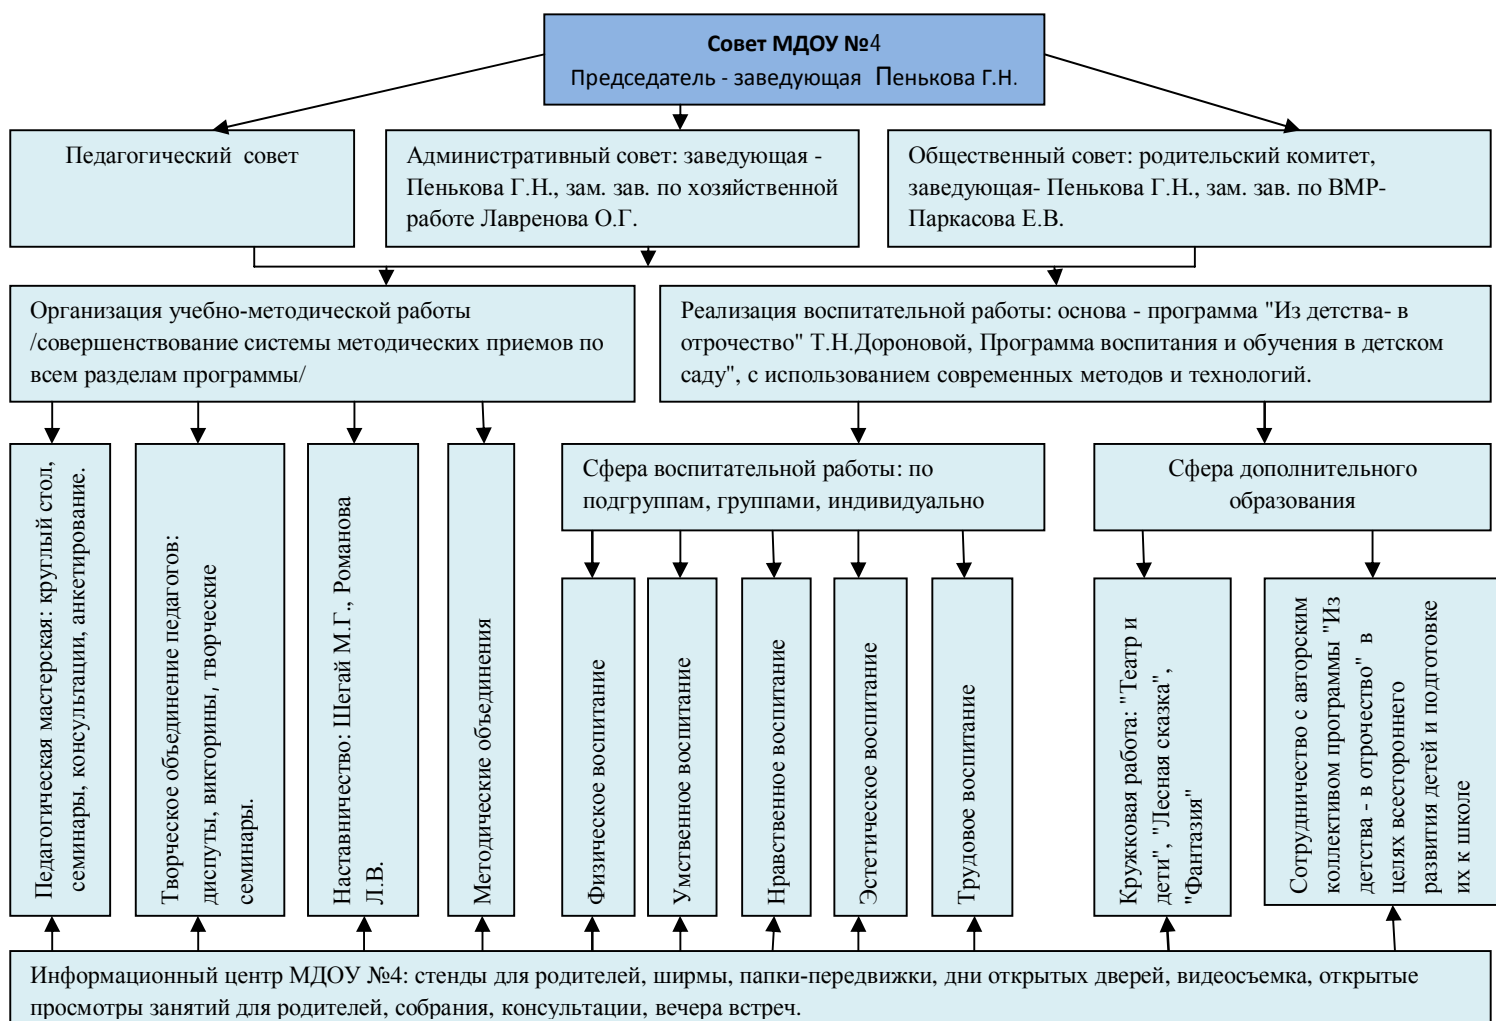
Совет МДОУ №4
Председатель - заведующая Пенькова Г.Н.

Педагогический совет

Административный совет: заведующая - Пенькова Г.Н., зам. зав. по хозяйственной работе Лавренова О.Г.

Общественный совет: родительский комитет, заведующая- Пенькова Г.Н., зам. зав. по ВМР- Паркасова Е.В.

Организация учебно-методической работы /совершенствование системы методических приемов по всем разделам программы/

Реализация воспитательной работы: основа - программа "Из детства- в отрочество" Т.Н.Дороновой, Программа воспитания и обучения в детском саду", с использованием современных методов и технологий.

Педагогическая мастерская: круглый стол, семинары, консультации, анкетирование.

Творческое объединение педагогов: диспуты, викторины, творческие семинары.

Наставничество: Шегай М.Г., Романова Л.В.

Методические объединения

Сфера воспитательной работы: по подгруппам, группами, индивидуально

Сфера дополнительного образования

Физическое воспитание

Умственное воспитание

Нравственное воспитание

Эстетическое воспитание

Трудовое воспитание

Кружковая работа: "Театр и дети", "Лесная сказка", "Фантазия"

Сотрудничество с авторским коллективом программы "Из детства - в отрочество" в целях всестороннего развития детей и подготовке их к школе

Информационный центр МДОУ №4: стенды для родителей, ширмы, папки-передвижки, дни открытых дверей, видеосъемка, открытые просмотры занятий для родителей, собрания, консультации, вечера встреч.